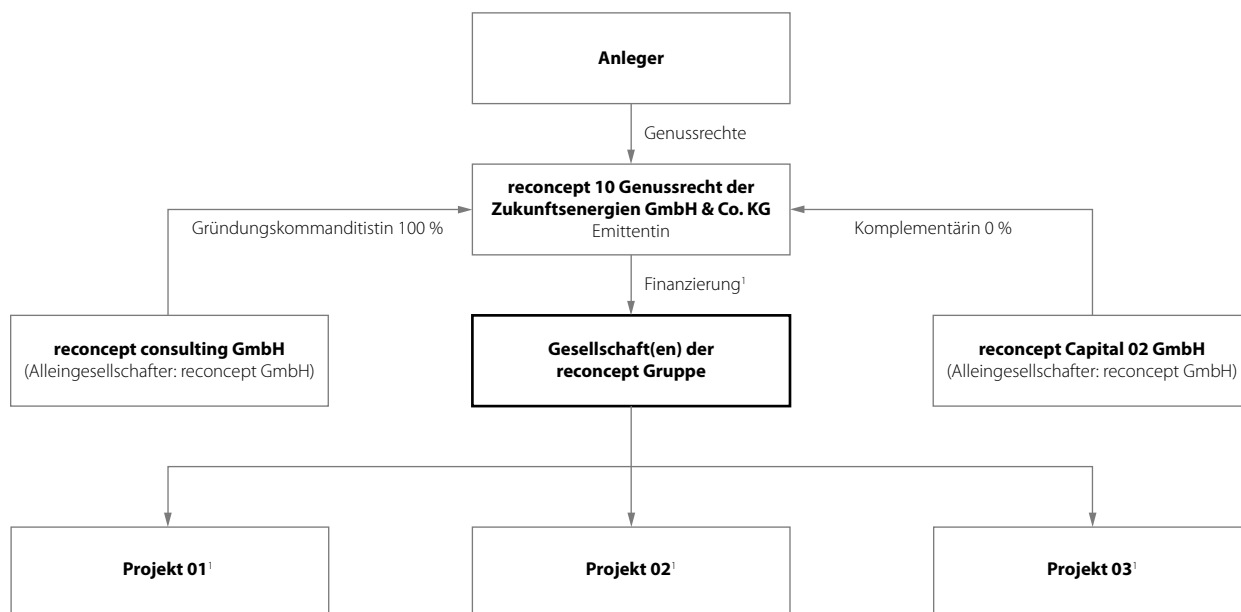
**Anleger**

Genussrechte

**reconcept 10 Genussrecht der Zukunftsenergien GmbH & Co. KG**
Emittentin

Gründungskommanditistin 100 %

Komplementärin 0 %

Finanzierung$^1$

**reconcept consulting GmbH**
(Alleingesellschafter: reconcept GmbH)

**Gesellschaft(en) der reconcept Gruppe**

**reconcept Capital 02 GmbH**
(Alleingesellschafter: reconcept GmbH)

**Projekt 01**$^1$

**Projekt 02**$^1$

**Projekt 03**$^1$